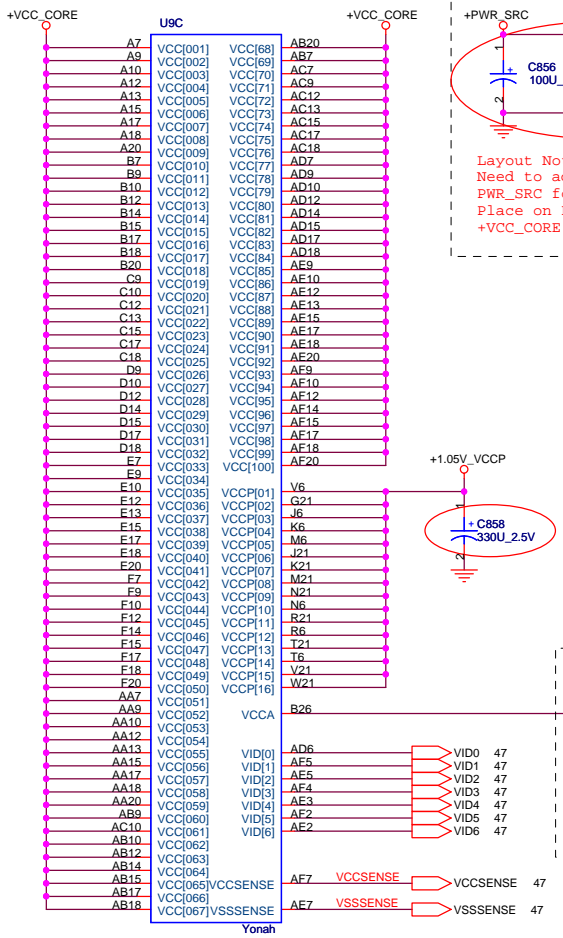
+VCC_CORE

U9C

+VCC_CORE

+PWR_SRC

| | | | |
|---|---|---|---|
| A7 | VCC[001] | VCC[68] | AB20 |
| A9 | VCC[002] | VCC[69] | AB7 |
| A10 | VCC[003] | VCC[70] | AC7 |
| A12 | VCC[004] | VCC[71] | AC9 |
| A13 | VCC[005] | VCC[72] | AC12 |
| A15 | VCC[006] | VCC[73] | AC13 |
| A17 | VCC[007] | VCC[74] | AC15 |
| A18 | VCC[008] | VCC[75] | AC17 |
| A20 | VCC[009] | VCC[76] | AC18 |
| B7 | VCC[010] | VCC[77] | AD7 |
| B9 | VCC[011] | VCC[78] | AD9 |
| B10 | VCC[012] | VCC[79] | AD10 |
| B12 | VCC[013] | VCC[80] | AD12 |
| B14 | VCC[014] | VCC[81] | AD14 |
| B15 | VCC[015] | VCC[82] | AD15 |
| B17 | VCC[016] | VCC[83] | AD17 |
| B18 | VCC[017] | VCC[84] | AD18 |
| B20 | VCC[018] | VCC[85] | AE9 |
| C9 | VCC[019] | VCC[86] | AE10 |
| C10 | VCC[020] | VCC[87] | AE12 |
| C12 | VCC[021] | VCC[88] | AE13 |
| C13 | VCC[022] | VCC[89] | AE15 |
| C15 | VCC[023] | VCC[90] | AE17 |
| C17 | VCC[024] | VCC[91] | AE18 |
| C18 | VCC[025] | VCC[92] | AE20 |
| D9 | VCC[026] | VCC[93] | AF9 |
| D10 | VCC[027] | VCC[94] | AF10 |
| D12 | VCC[028] | VCC[95] | AF12 |
| D14 | VCC[029] | VCC[96] | AF14 |
| D15 | VCC[030] | VCC[97] | AF15 |
| D17 | VCC[031] | VCC[98] | AF17 |
| D18 | VCC[032] | VCC[99] | AF18 |
| E7 | VCC[033] | VCC[100] | AF20 |
| E9 | VCC[034] | | |
| E10 | VCC[035] | VCCP[01] | V6 |
| E12 | VCC[036] | VCCP[02] | G21 |
| E13 | VCC[037] | VCCP[03] | J6 |
| E15 | VCC[038] | VCCP[04] | K6 |
| E17 | VCC[039] | VCCP[05] | M6 |
| E18 | VCC[040] | VCCP[06] | J21 |
| E20 | VCC[041] | VCCP[07] | K21 |
| F7 | VCC[042] | VCCP[08] | M21 |
| F9 | VCC[043] | VCCP[09] | N21 |
| F10 | VCC[044] | VCCP[10] | N6 |
| F12 | VCC[045] | VCCP[11] | R21 |
| F14 | VCC[046] | VCCP[12] | R6 |
| F15 | VCC[047] | VCCP[13] | T21 |
| F17 | VCC[048] | VCCP[14] | T6 |
| F18 | VCC[049] | VCCP[15] | V21 |
| F20 | VCC[050] | VCCP[16] | W21 |
| AA7 | VCC[051] | | |
| AA9 | VCC[052] | VCCA | B26 |
| AA10 | VCC[053] | | |
| AA12 | VCC[054] | | |
| AA13 | VCC[055] | VID[0] | AD6 |
| AA15 | VCC[056] | VID[1] | AF5 |
| AA17 | VCC[057] | VID[2] | AE5 |
| AA18 | VCC[058] | VID[3] | AF4 |
| AA20 | VCC[059] | VID[4] | AE3 |
| AB9 | VCC[060] | VID[5] | AF2 |
| AC10 | VCC[061] | VID[6] | AE2 |
| AB10 | VCC[062] | | |
| AB12 | VCC[063] | | |
| AB14 | VCC[064] | | |
| AB15 | VCC[065] | VCCSENSE | AF7 |
| AB17 | VCC[066] | | |
| AB18 | VCC[067] | VSSSENSE | AE7 |

Yonah

C856
100U_

Layout No
Need to a
PWR_SRC f
Place on
+VCC_CORE

+1.05V_VCCP

C858
330U_2.5V

VID0 47
VID1 47
VID2 47
VID3 47
VID4 47
VID5 47
VID6 47

VCCSENSE
VCCSENSE 47

VSSSENSE
VSSSENSE 47